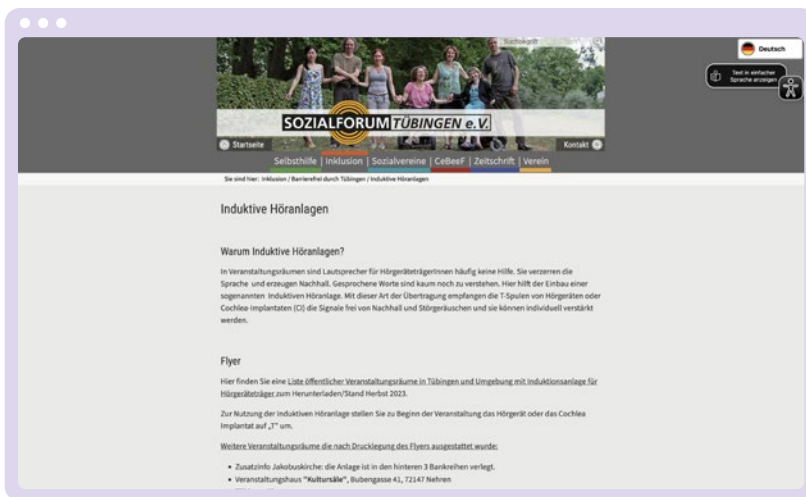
Suchbegriff

Deutsch

Text in einfacher Sprache anzeigen

SOZIALFORUM TÜBINGEN e.V.

Startseite

Kontakt

Selbsthilfe | Inklusion | Sozialvereine | CeBeeF | Zeitschrift | Verein

Sie sind hier: Inklusion / Barrierefrei durch Tübingen / Induktive Höranlagen

Induktive Höranlagen

Warum Induktive Höranlagen?

In Veranstaltungsräumen sind Lautsprecher für HörgeräteträgerInnen häufig keine Hilfe. Sie verzerren die Sprache und erzeugen Nachhall. Gesprochene Worte sind kaum noch zu verstehen. Hier hilft der Einbau einer sogenannten Induktiven Höranlage. Mit dieser Art der Übertragung empfangen die T-Spulen von Hörgeräten oder Cochlea-Implantaten (CI) die Signale frei von Nachhall und Störgeräuschen und sie können individuell verstärkt werden.

Flyer

Hier finden Sie eine Liste öffentlicher Veranstaltungsräume in Tübingen und Umgebung mit Induktionsanlage für Hörgeräteträger zum Herunterladen/Stand Herbst 2023.

Zur Nutzung der Induktiven Höranlage stellen Sie zu Beginn der Veranstaltung das Hörgerät oder das Cochlea Implantat auf „T" um.

Weitere Veranstaltungsräume die nach Drucklegung des Flyers ausgestattet wurde:

• Zusatzinfo Jakobuskirche: die Anlage ist in den hinteren 3 Bankreihen verlegt.
• Veranstaltungshaus "Kultursäle", Bubengasse 41, 72147 Nehren